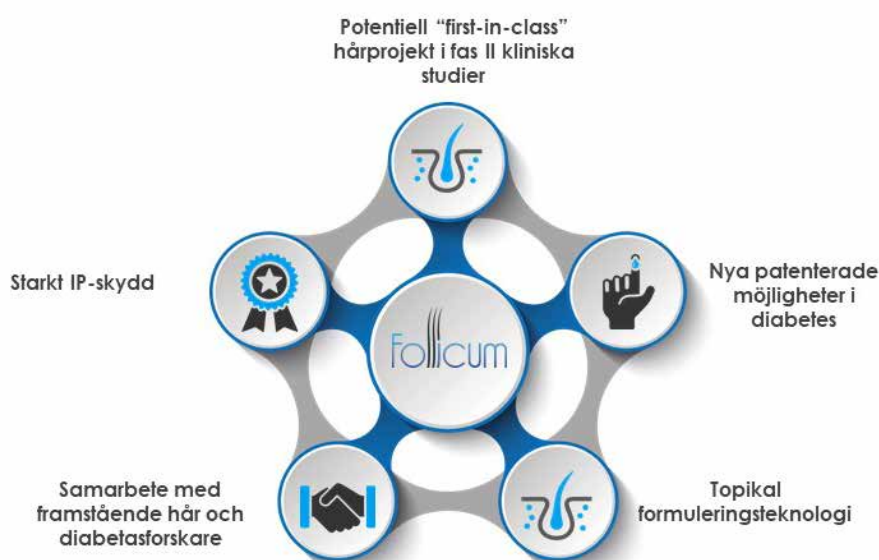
Potentiell "first-in-class" hårprojekt i fas II kliniska studier

Starkt IP-skydd

Follicum

Nya patenterade möjligheter i diabetes

Samarbete med framstående hår och diabetasforskare

Topikal formuleringsteknologi